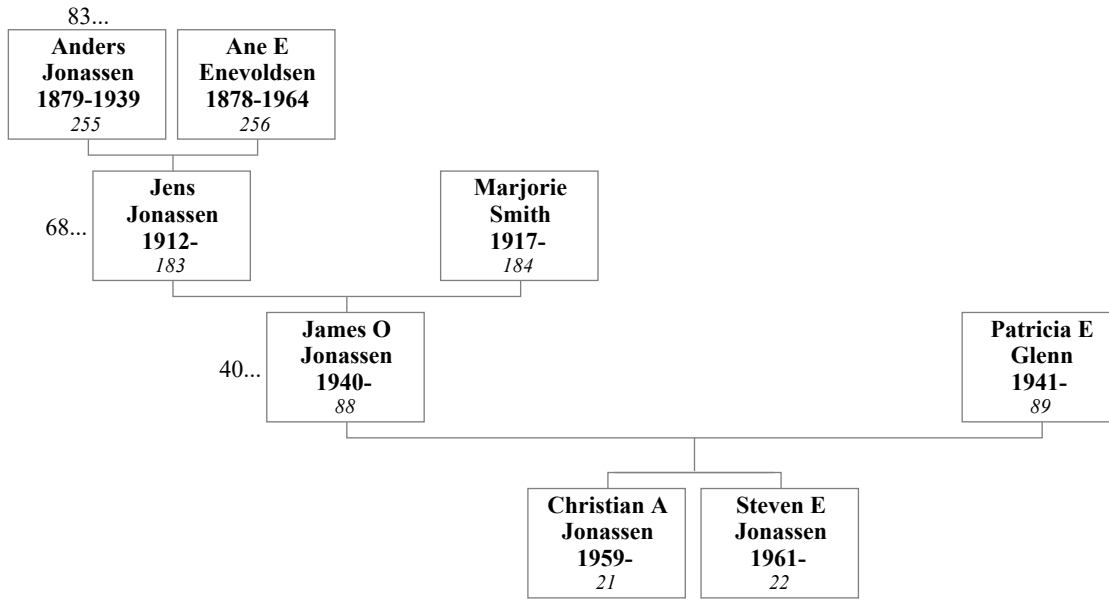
83...

**Anders Jonassen 1879-1939**
*255*

**Ane E Enevoldsen 1878-1964**
*256*

68...

**Jens Jonassen 1912-**
*183*

**Marjorie Smith 1917-**
*184*

40...

**James O Jonassen 1940-**
*88*

**Patricia E Glenn 1941-**
*89*

**Christian A Jonassen 1959-**
*21*

**Steven E Jonassen 1961-**
*22*